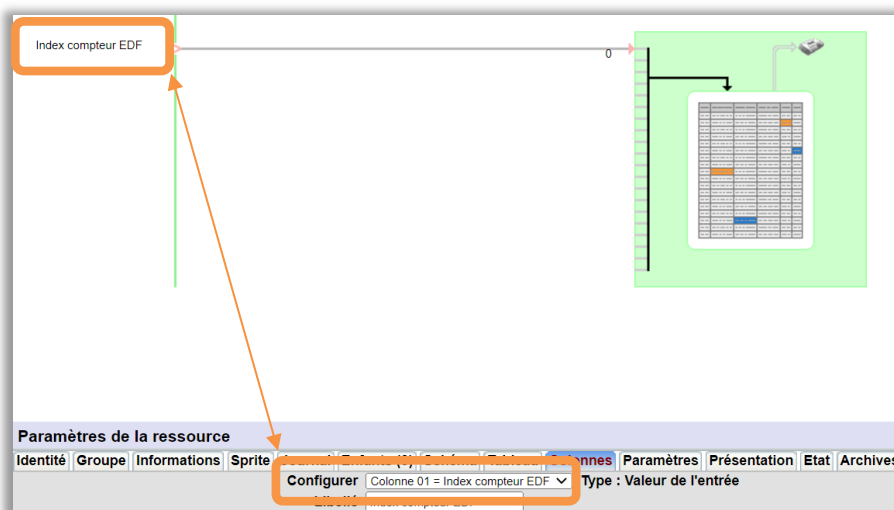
Index compteur EDF

0

Paramètres de la ressource

Identité | Groupe | Informations | Sprite | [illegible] | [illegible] | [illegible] | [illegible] | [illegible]onnes | Paramètres | Présentation | Etat | Archives

Configurer Colonne 01 = Index compteur EDF Type : Valeur de l'entrée

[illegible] Index compteur EDF